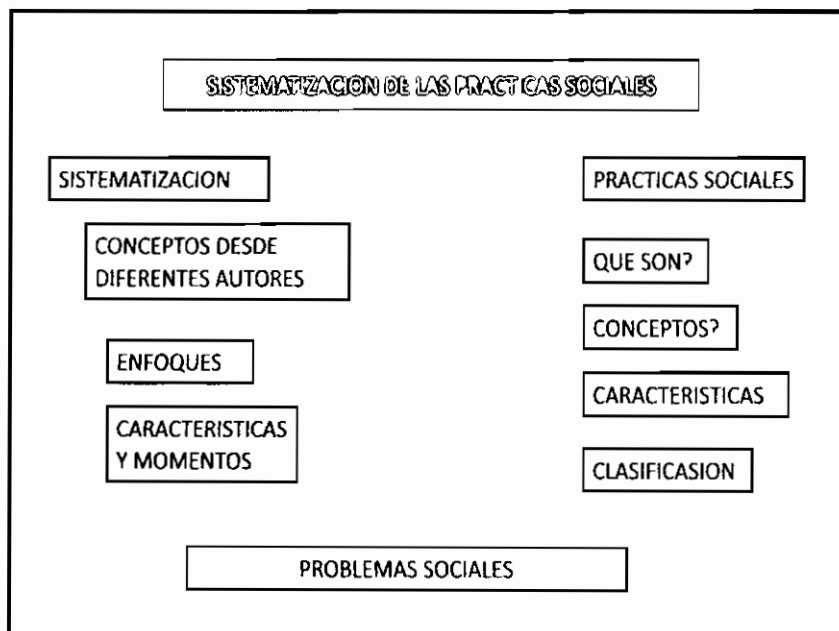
SISTEMATIZACION DE LAS PRACTICAS SOCIALES

SISTEMATIZACION

PRACTICAS SOCIALES

CONCEPTOS DESDE DIFERENTES AUTORES

QUE SON?

CONCEPTOS?

ENFOQUES

CARACTERISTICAS

CARACTERISTICAS Y MOMENTOS

CLASIFICASION

PROBLEMAS SOCIALES